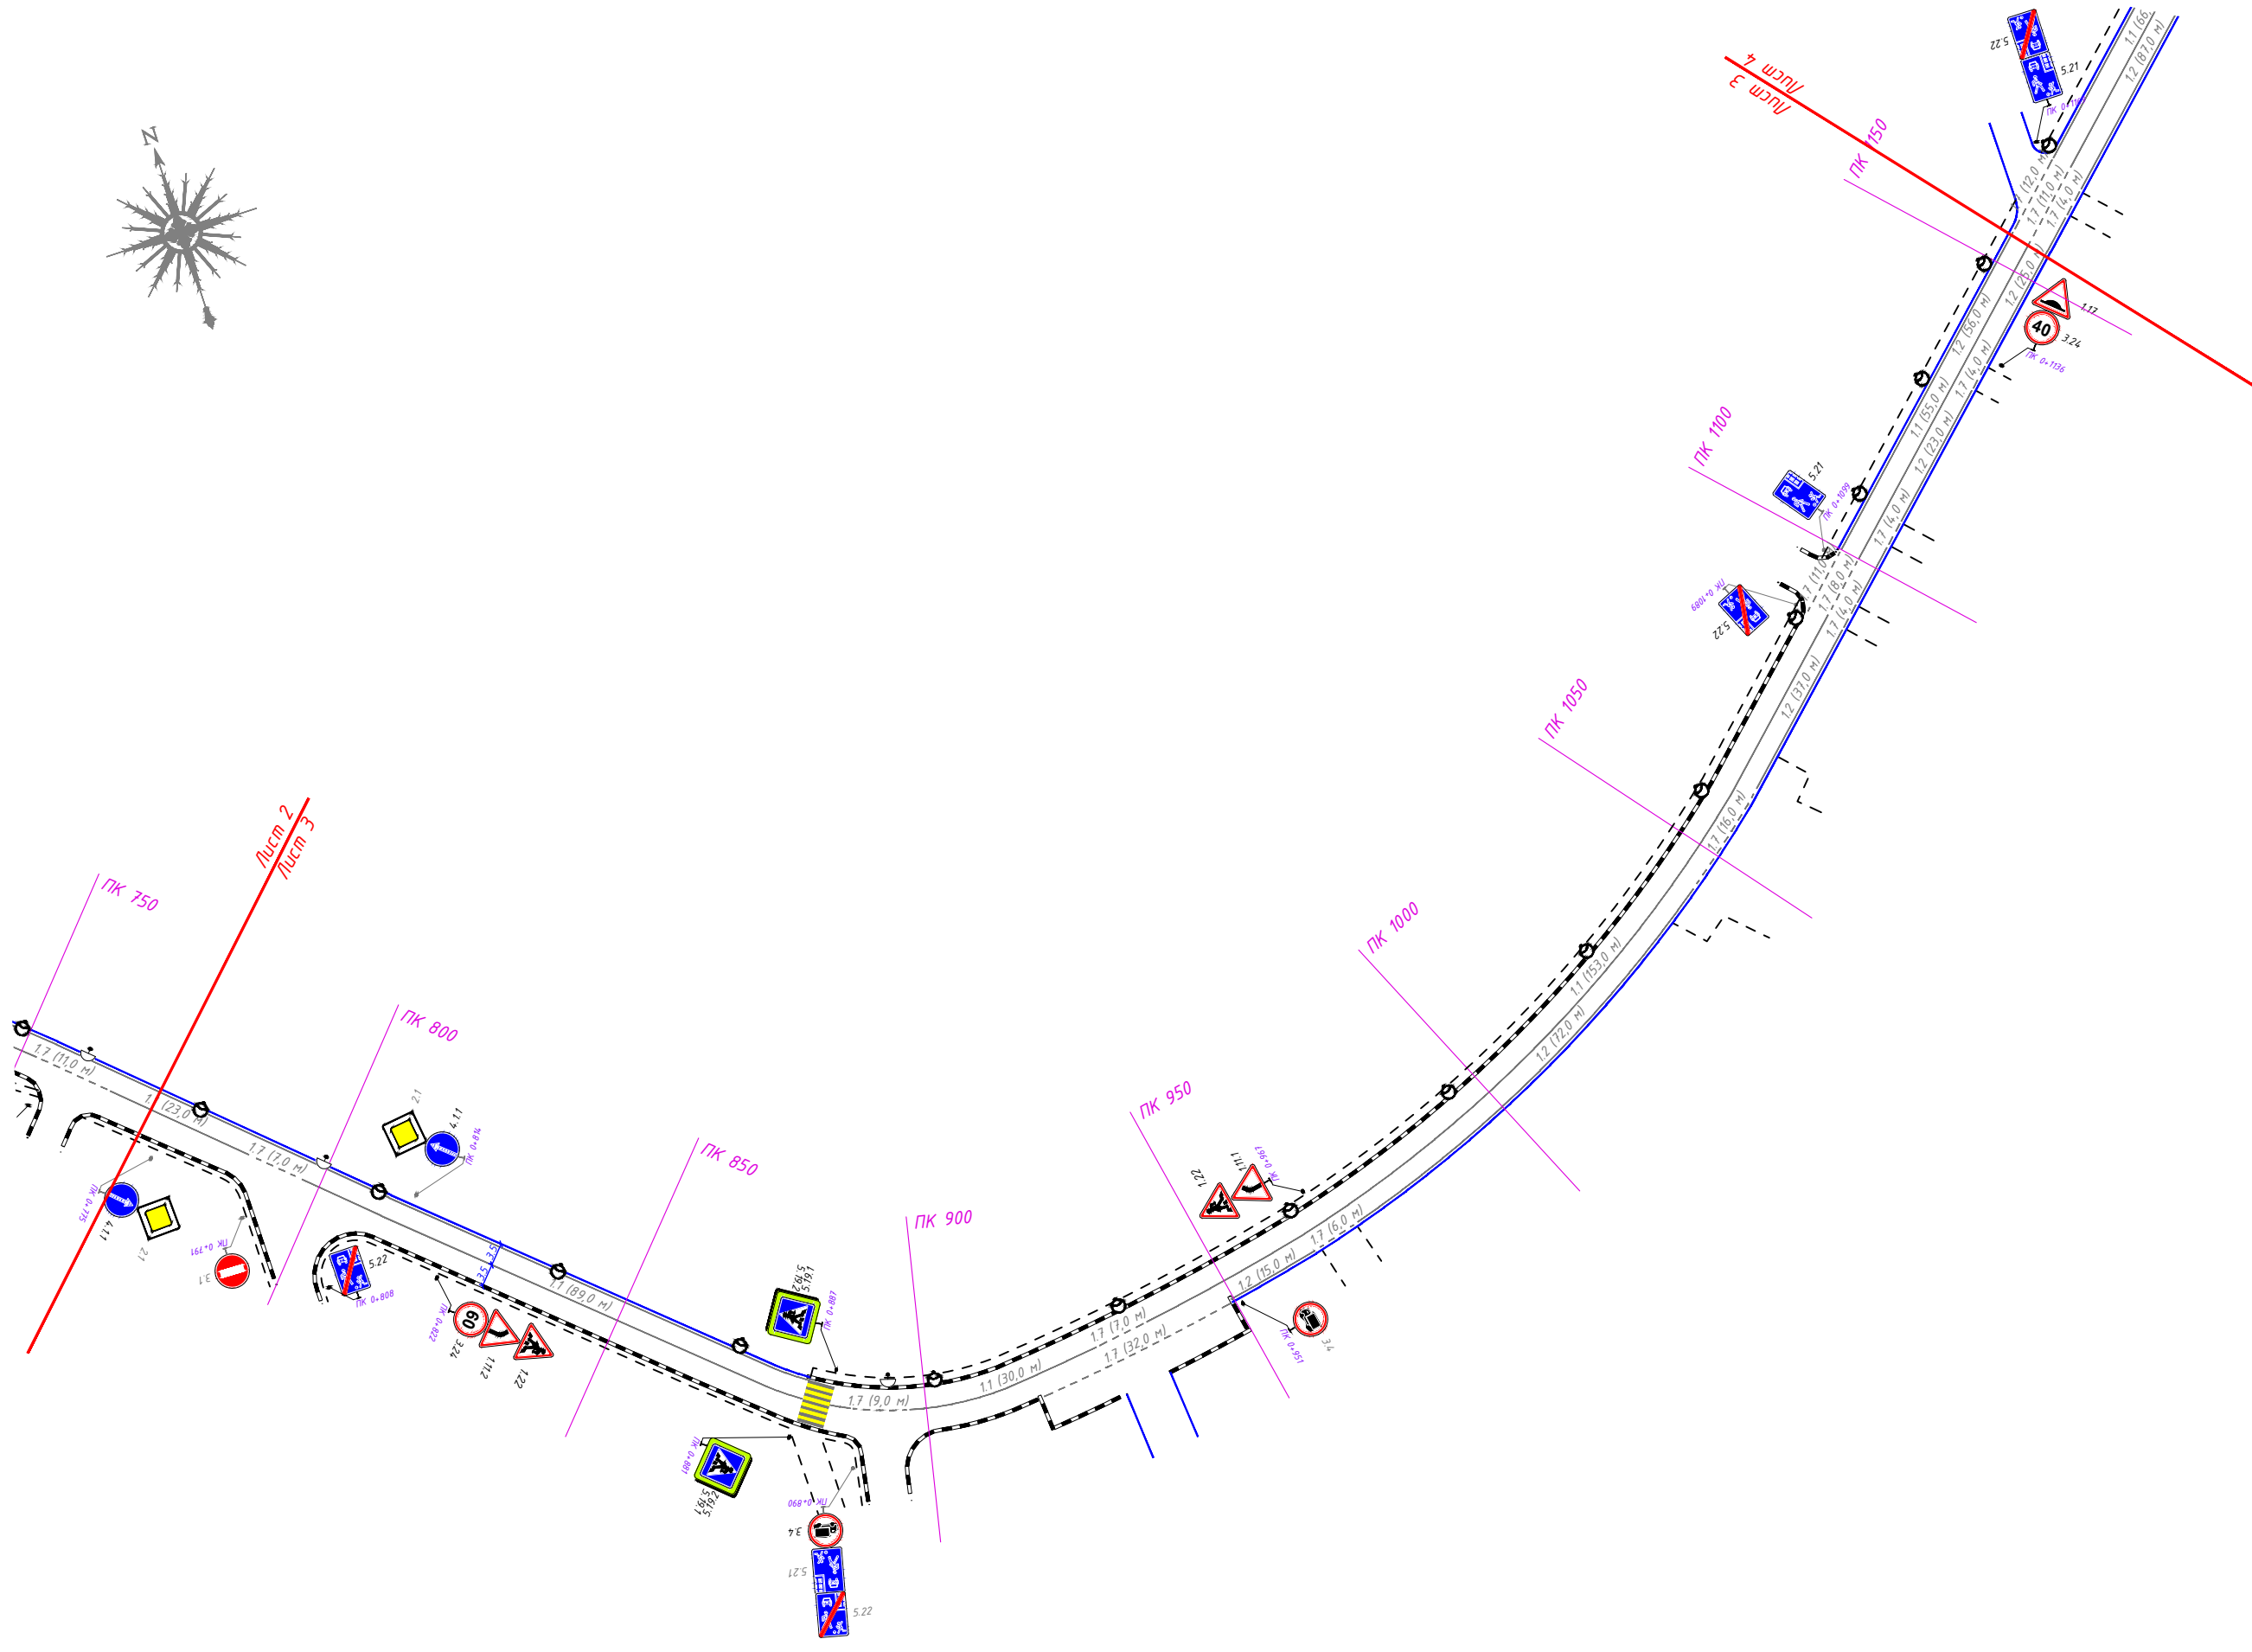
N

Лист 3
Лист 4

5.22
5.21
ПК 0+1150
1.1 (66.
1.2 (87,0 м)
ПК 1150
1.2 (12,0 м)
1.7 (11,0 м)
1.7 (4,0 м)
1.2 (25,0 м)
1.17
40
3.24
ПК 0+1136
1.2 (56,0 м)
1.7 (4,0 м)
1.1 (55,0 м)
1.2 (23,0 м)

ПК 1100
5.21
ПК 0+1099
1.7 (4,0 м)
ПК 0+1089
5.22
1.1 (11,0 м)
1.7 (8,0 м)
1.7 (4,0 м)

ПК 1050
1.2 (37,0 м)
1.7 (16,0 м)

ПК 1000
1.1 (153,0 м)
1.2 (72,0 м)

ПК 950
1.22
1.11.1
ПК 0+967
1.2 (15,0 м)
1.7 (6,0 м)
1.7 (7,0 м)
1.7 (32,0 м)
ПК 0+951
3.4

ПК 900
1.1 (30,0 м)
1.7 (9,0 м)

ПК 850
5.19.1
5.19.2
ПК 0+887
ПК 0+881
5.19.1
5.19.2
ПК 0+890
3.4
5.21
5.22

Лист 2
Лист 3

ПК 750
1.7 (11,0 м)
1.1 (23,0 м)
1.7 (7,0 м)
ПК 800
2.1
4.1.1
ПК 0+814
ПК 0+775
4.1.1
2.1
ПК 0+791
3.1
5.22
ПК 0+808
1.5 (3,5)
1.1 (89,0 м)
ПК 0+822
60
3.24
1.11.2
1.22